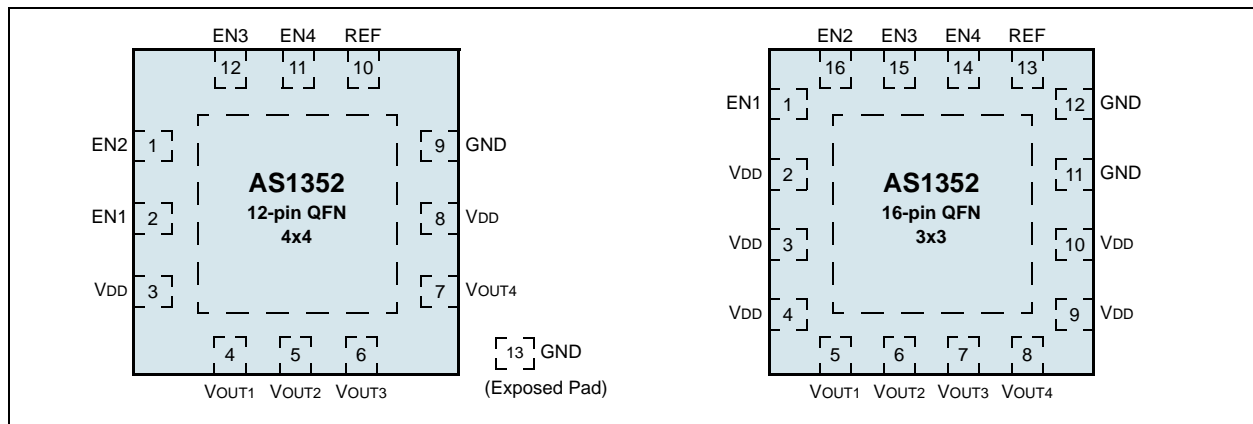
EN3 EN4 REF
12 11 10
EN2 1
EN1 2
VDD 3
9 GND
8 VDD
7 VOUT4
AS1352
12-pin QFN
4x4
4 5 6
VOUT1 VOUT2 VOUT3
13 GND
(Exposed Pad)

EN2 EN3 EN4 REF
16 15 14 13
EN1 1
VDD 2
VDD 3
VDD 4
12 GND
11 GND
10 VDD
9 VDD
AS1352
16-pin QFN
3x3
5 6 7 8
VOUT1 VOUT2 VOUT3 VOUT4